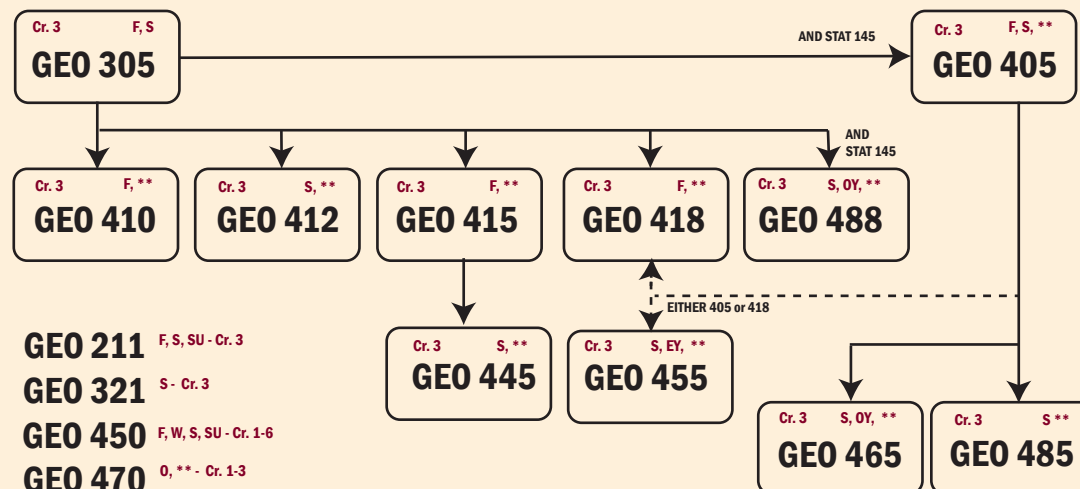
Cr. 3 F, S
GEO 305

AND STAT 145

Cr. 3 F, S, **
GEO 405

AND STAT 145

Cr. 3 F, **
GEO 410

Cr. 3 S, **
GEO 412

Cr. 3 F, **
GEO 415

Cr. 3 F, **
GEO 418

Cr. 3 S, OY, **
GEO 488

EITHER 405 or 418

Cr. 3 S, **
GEO 445

Cr. 3 S, EY, **
GEO 455

Cr. 3 S, OY, **
GEO 465

Cr. 3 S **
GEO 485

GEO 211 F, S, SU - Cr. 3
GEO 321 S - Cr. 3
GEO 450 F, W, S, SU - Cr. 1-6
GEO 470 O, ** - Cr. 1-3